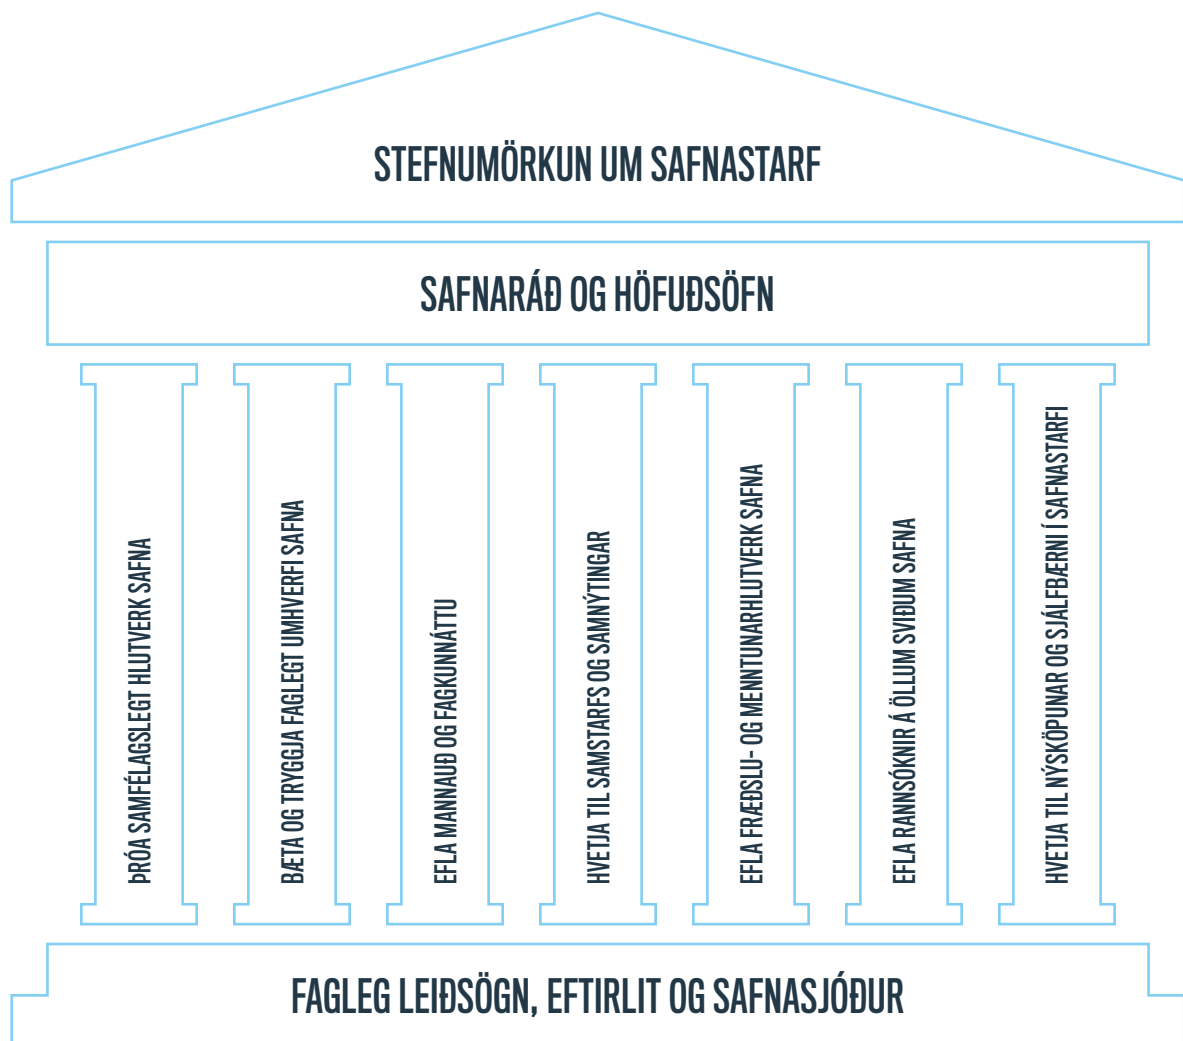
STEFNUMÖRKUN UM SAFNASTARF

SAFNARÁÐ OG HÖFUÐSÖFN

ÞRÓA SAMFÉLAGSLEGT HLUTVERK SAFNA

BÆTA OG TRYGGJA FAGLEGT UMHVERFI SAFNA

EFLA MANNAUÐ OG FAGKUNNÁTTU

HVETJA TIL SAMSTARFS OG SAMNÝTINGAR

EFLA FRÆÐSLU- OG MENNTUNARHLUTVERK SAFNA

EFLA RANNSÓKNIR Á ÖLLUM SVIÐUM SAFNA

HVETJA TIL NÝSKÖPUNAR OG SJÁLFBÆRNI Í SAFNASTARFI

FAGLEG LEIÐSÖGN, EFTIRLIT OG SAFNASJÓÐUR